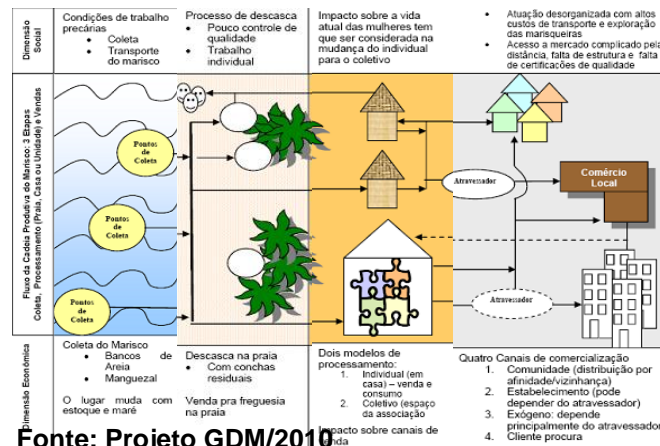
Dimensão Social

Condições de trabalho precárias
• Coleta
• Transporte do marisco

Processo de descasca
• Pouco controle de qualidade
• Trabalho individual

Impacto sobre a vida atual das mulheres tem que ser considerada na mudança do individual para o coletivo

• Atuação desorganizada com altos custos de transporte e exploração das marisqueiras
• Acesso a mercado complicado pela distância, falta de estrutura e falta de certificações de qualidade

Fluxo da Cadeia Produtiva do Marisco: 3 Etapas Coleta, Processamento (Praia, Casa ou Unidade) e Vendas

Pontos de Coleta

Pontos de Coleta

Pontos de Coleta

Atravessador

Comércio Local

Atravessador

Dimensão Econômica

Coleta do Marisco
• Bancos de Areia
• Manguezal
O lugar muda com estoque e maré

Descasca na praia
• Com conchas residuais
Venda pra freguesia na praia

Dois modelos de processamento:
1. Individual (em casa) – venda e consumo
2. Coletivo (espaço da associação)
Impacto sobre canais de venda

Quatro Canais de comercialização
1. Comunidade (distribuição por afinidade/vizinhança)
2. Estabelecimento (pode depender do atravessador)
3. Exógeno: depende principalmente do atravessador
4. Cliente procura

Fonte: Projeto GDM/2010